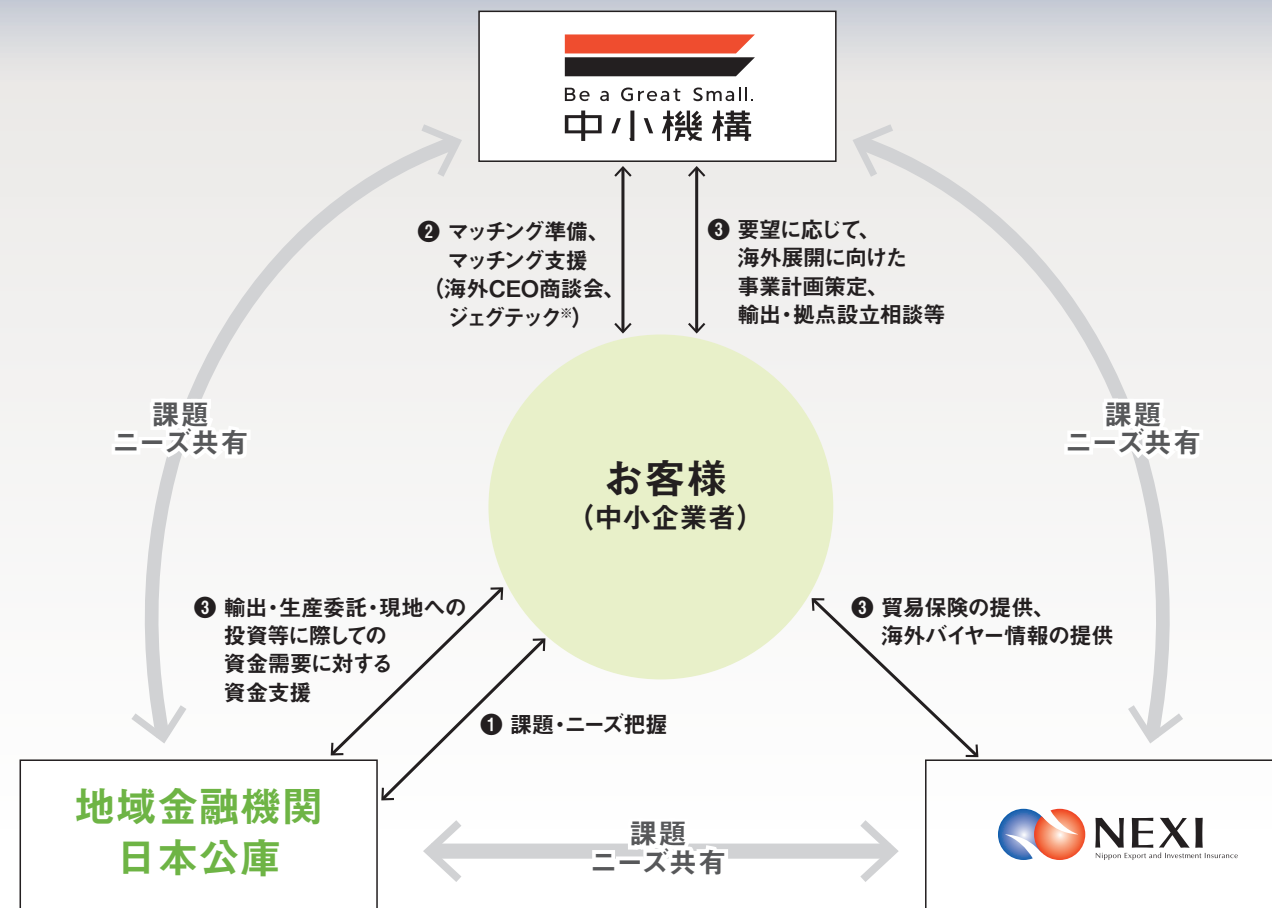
Be a Great Small.
中小機構

❷ マッチング準備、マッチング支援（海外CEO商談会、ジェグテック※）

❸ 要望に応じて、海外展開に向けた事業計画策定、輸出・拠点設立相談等

課題
ニーズ共有

課題
ニーズ共有

お客様
（中小企業者）

❸ 輸出・生産委託・現地への投資等に際しての資金需要に対する資金支援

❸ 貿易保険の提供、海外バイヤー情報の提供

❶ 課題・ニーズ把握

地域金融機関
日本公庫

課題
ニーズ共有

NEXI
Nippon Export and Investment Insurance